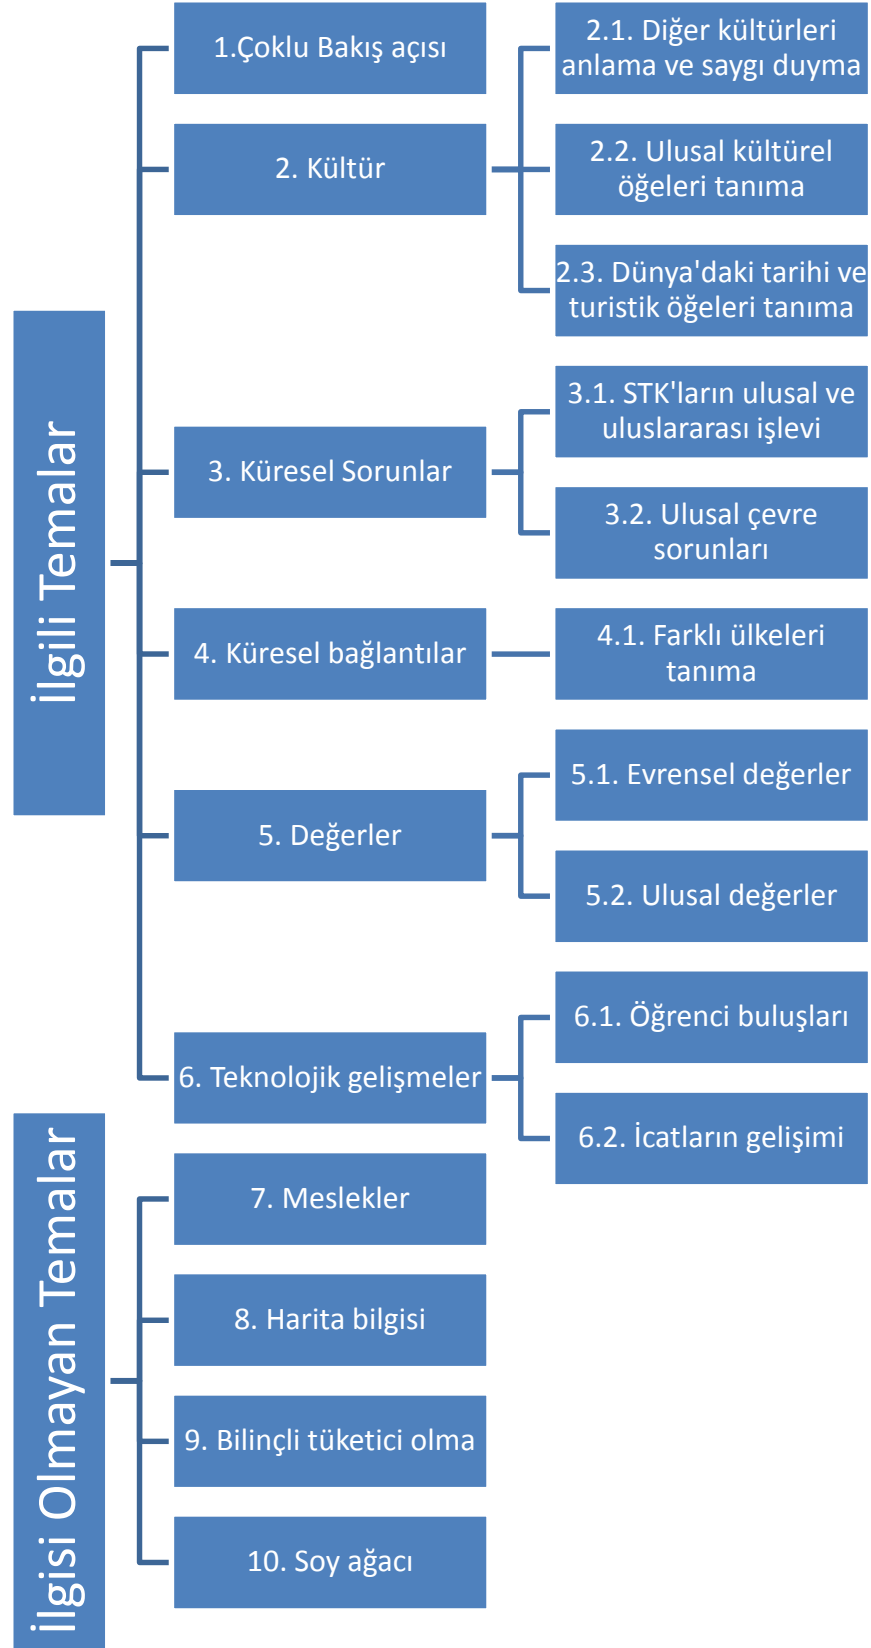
İlgili Temalar

1.Çoklu Bakış açısı

2. Kültür

2.1. Diğer kültürleri anlama ve saygı duyma

2.2. Ulusal kültürel öğeleri tanıma

2.3. Dünya'daki tarihi ve turistik öğeleri tanıma

3. Küresel Sorunlar

3.1. STK'ların ulusal ve uluslararası işlevi

3.2. Ulusal çevre sorunları

4. Küresel bağlantılar

4.1. Farklı ülkeleri tanıma

5. Değerler

5.1. Evrensel değerler

5.2. Ulusal değerler

6. Teknolojik gelişmeler

6.1. Öğrenci buluşları

6.2. İcatların gelişimi

İlgisi Olmayan Temalar

7. Meslekler

8. Harita bilgisi

9. Bilinçli tüketici olma

10. Soy ağacı